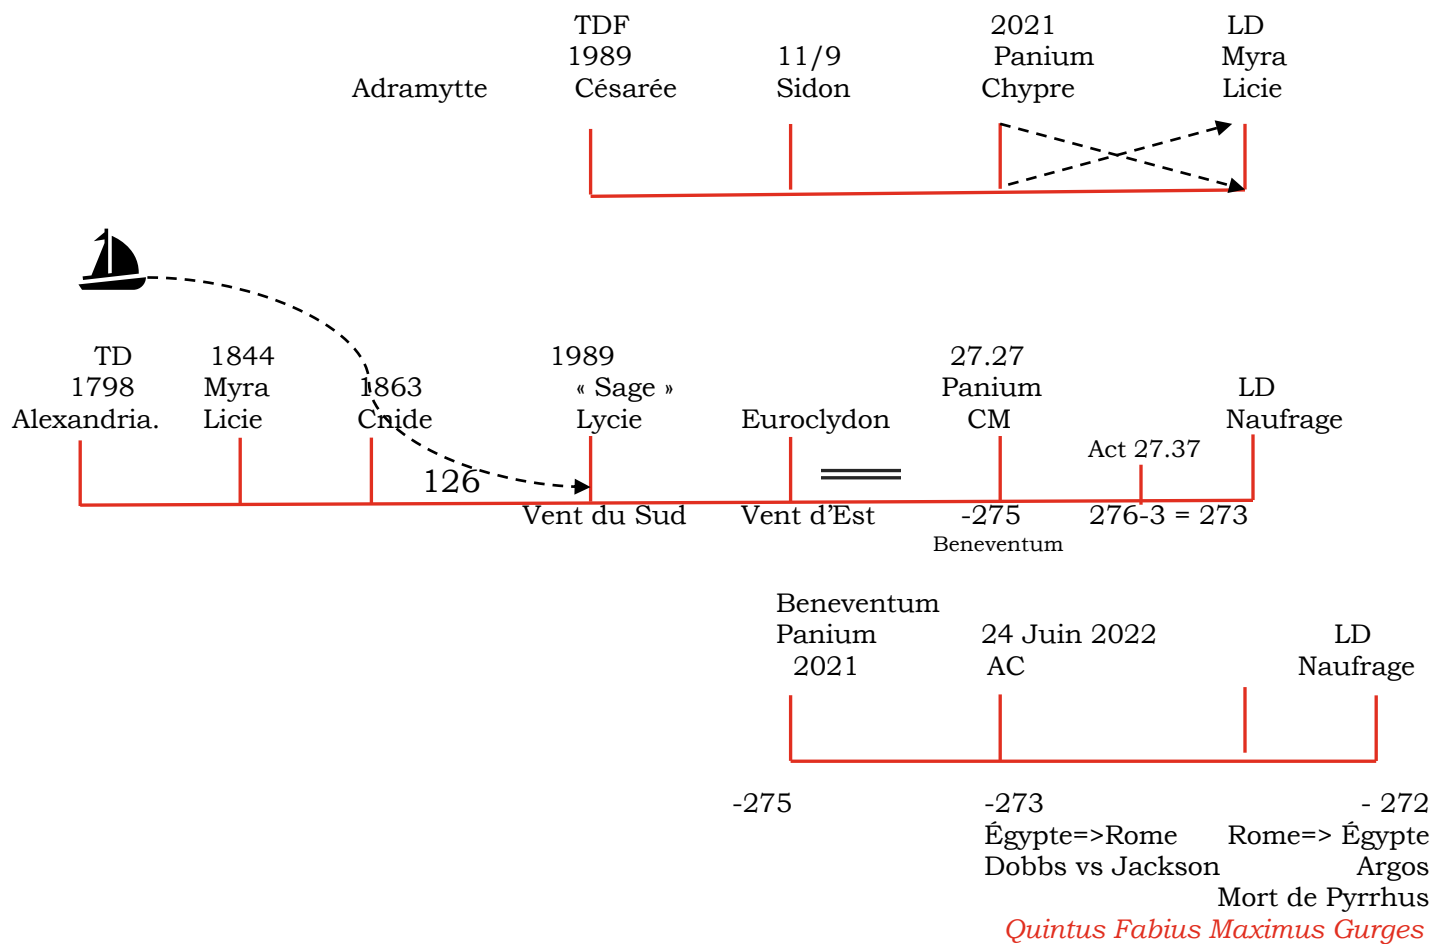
TDF
1989
Césarée

Adramytte

11/9
Sidon

2021
Panium
Chypre

LD
Myra
Licie

TD
1798
Alexandria.

1844
Myra
Licie

1863
Cnide

126

1989
« Sage »
Lycie

Vent du Sud

Euroclydon

Vent d'Est

27.27
Panium
CM

-275
Beneventum

Act 27.37

276-3 = 273

LD
Naufrage

Beneventum
Panium
2021

24 Juin 2022
AC

LD
Naufrage

-275

-273
Égypte=>Rome
Dobbs vs Jackson

- 272
Rome=> Égypte
Argos
Mort de Pyrrhus
Quintus Fabius Maximus Gurges